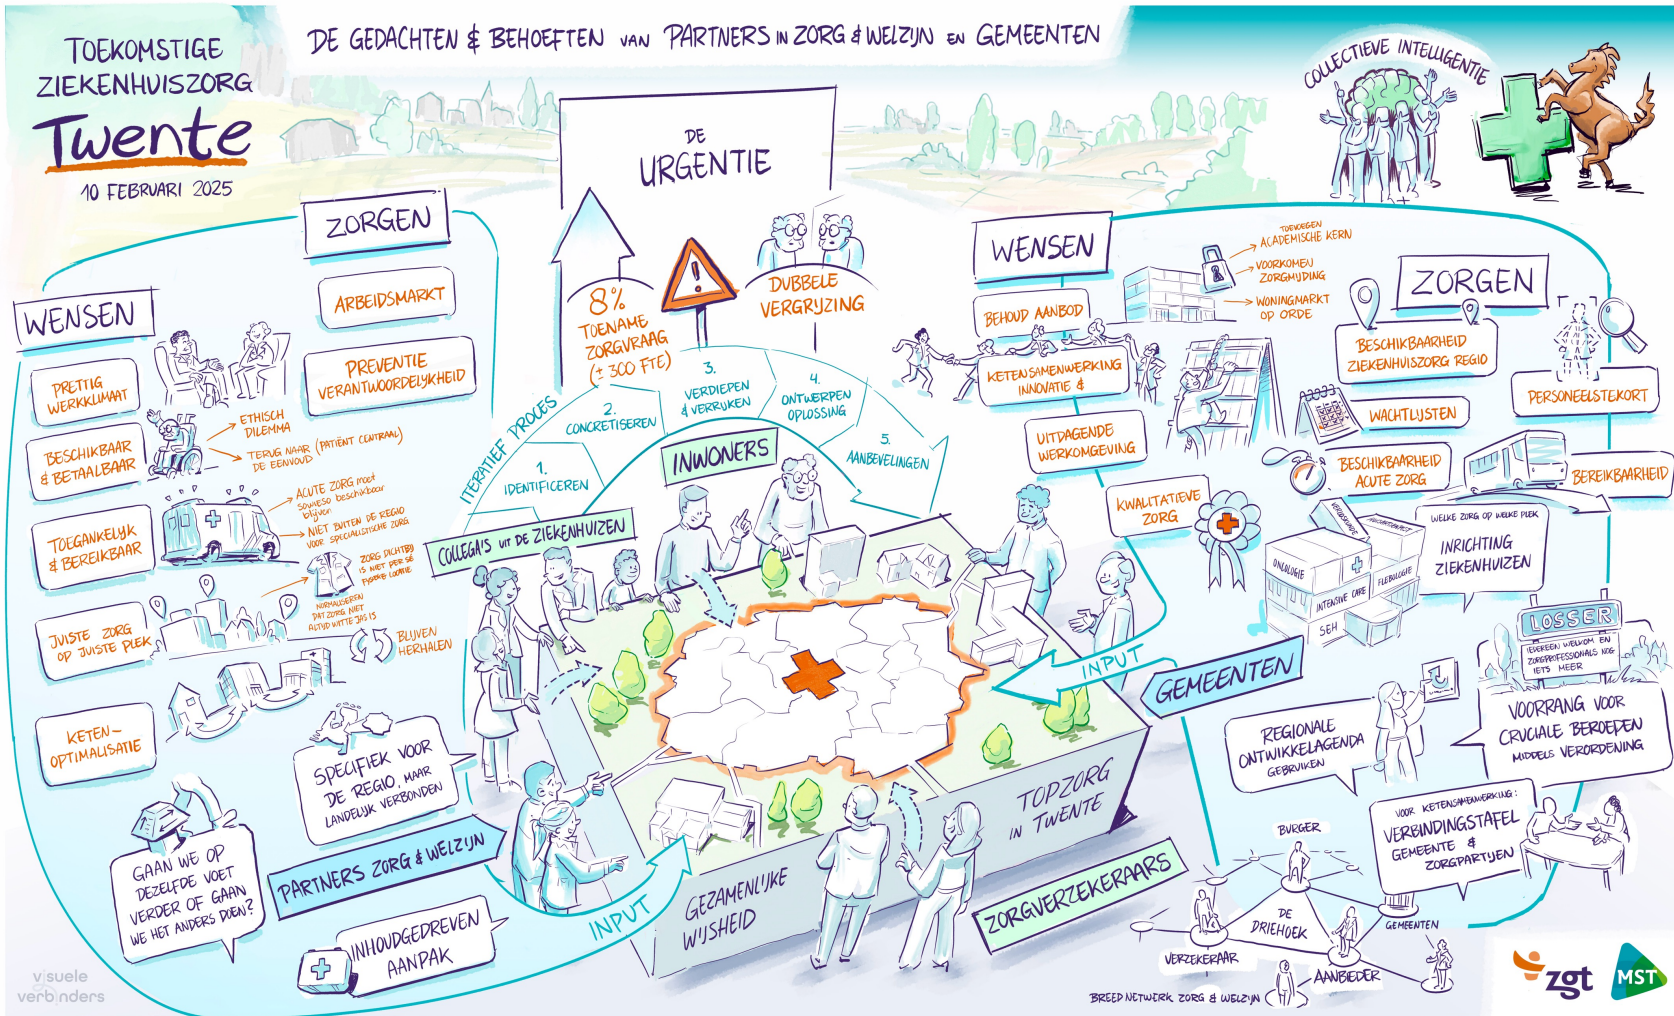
TOEKOMSTIGE ZIEKENHUISZORG
Twente
10 FEBRUARI 2025

DE GEDACHTEN & BEHOEFTEN VAN PARTNERS IN ZORG & WELZIJN EN GEMEENTEN

COLLECTIEVE INTELLIGENTIE

DE URGENTIE

8% TOENAME ZORGVRAAG (± 300 FTE)

DUBBELE VERGRIJZING

ITERATIEF PROCES
1. IDENTIFICEREN
2. CONCRETISEREN
3. VERDIEPEN & VERRIJKEN
4. ONTWERPEN OPLOSSING
5. AANBEVELINGEN

ZORGEN
ARBEIDSMARKT
PREVENTIE VERANTWOORDELIJKHEID

WENSEN
PRETTIG WERKKLIMAAT
BESCHIKBAAR & BETAALBAAR
ETHISCH DILEMMA
TERUG NAAR (PATIËNT CENTRAAL) DE EENVOUD
TOEGANKELIJK & BEREIKBAAR
ACUTE ZORG moet sowieso beschikbaar blijven
NIET BUITEN DE REGIO VOOR SPECIALISTISCHE ZORG
ZORG DICHTBIJ IS NIET PER SÉ FYSIEKE LOCATIE
NORMALISEREN DAT ZORG NIET ALTIJD WITTE JAS IS
JUISTE ZORG OP JUISTE PLEK
BLIJVEN HERHALEN
KETEN-OPTIMALISATIE

SPECIFIEK VOOR DE REGIO, MAAR LANDELIJK VERBONDEN
GAAN WE OP DEZELFDE VOET VERDER OF GAAN WE HET ANDERS DOEN?
PARTNERS ZORG & WELZIJN
INHOUDGEDREVEN AANPAK
INPUT

COLLEGA'S UIT DE ZIEKENHUIZEN
INWONERS
GEZAMENLIJKE WIJSHEID
TOPZORG IN TWENTE
ZORGVERZEKERAARS
INPUT
GEMEENTEN

WENSEN
BEHOUD AANBOD
TOEVOEGEN ACADEMISCHE KERN
VOORKOMEN ZORGMIJDING
WONINGMARKT OP ORDE
KETENSAMENWERKING INNOVATIE &
UITDAGENDE WERKOMGEVING
KWALITATIEVE ZORG

ZORGEN
BESCHIKBAARHEID ZIEKENHUISZORG REGIO
PERSONEELSTEKORT
WACHTLIJSTEN
BESCHIKBAARHEID ACUTE ZORG
BEREIKBAARHEID
WELKE ZORG OP WELKE PLEK
INRICHTING ZIEKENHUIZEN
ONCOLOGIE
VERLOSKUNDE
GERIATRIE
INTENSIVE CARE
FLEBOLOGIE
SEH

LOSSER
IEDEREEN WELKOM EN ZORGPROFESSIONALS NOG IETS MEER

REGIONALE ONTWIKKELAGENDA GEBRUIKEN
VOORRANG VOOR CRUCIALE BEROEPEN MIDDELS VERORDENING
VOOR KETENSAMENWERKING: VERBINDINGSTAFEL GEMEENTE & ZORGPARTIJEN

BURGER
DE DRIEHOEK
VERZEKERAAR
AANBIEDER
GEMEENTEN
BREED NETWERK ZORG & WELZIJN

visuele verbinders
zgt
MST